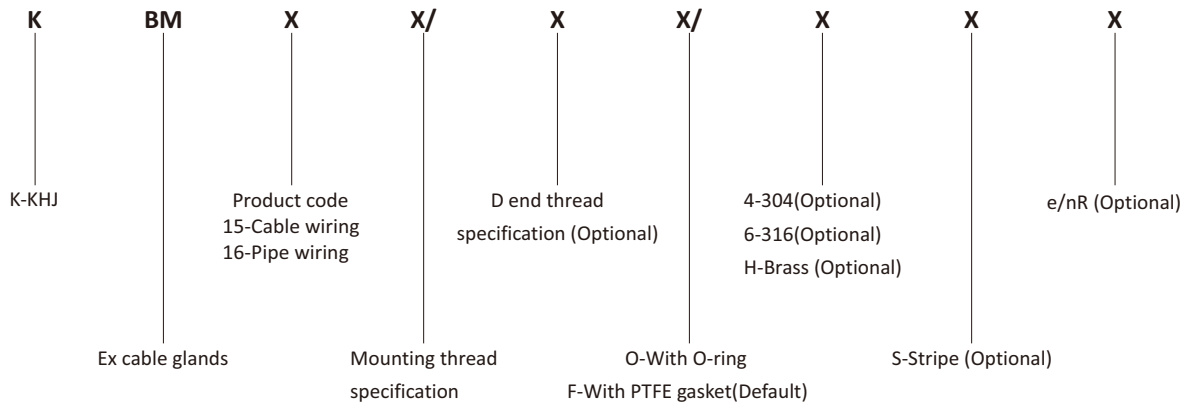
K BM X X/ X X/ X X X

K-KHJ

Product code
15-Cable wiring
16-Pipe wiring

D end thread specification (Optional)

4-304(Optional)
6-316(Optional)
H-Brass (Optional)

e/nR (Optional)

Ex cable glands

Mounting thread specification

O-With O-ring
F-With PTFE gasket(Default)

S-Stripe (Optional)